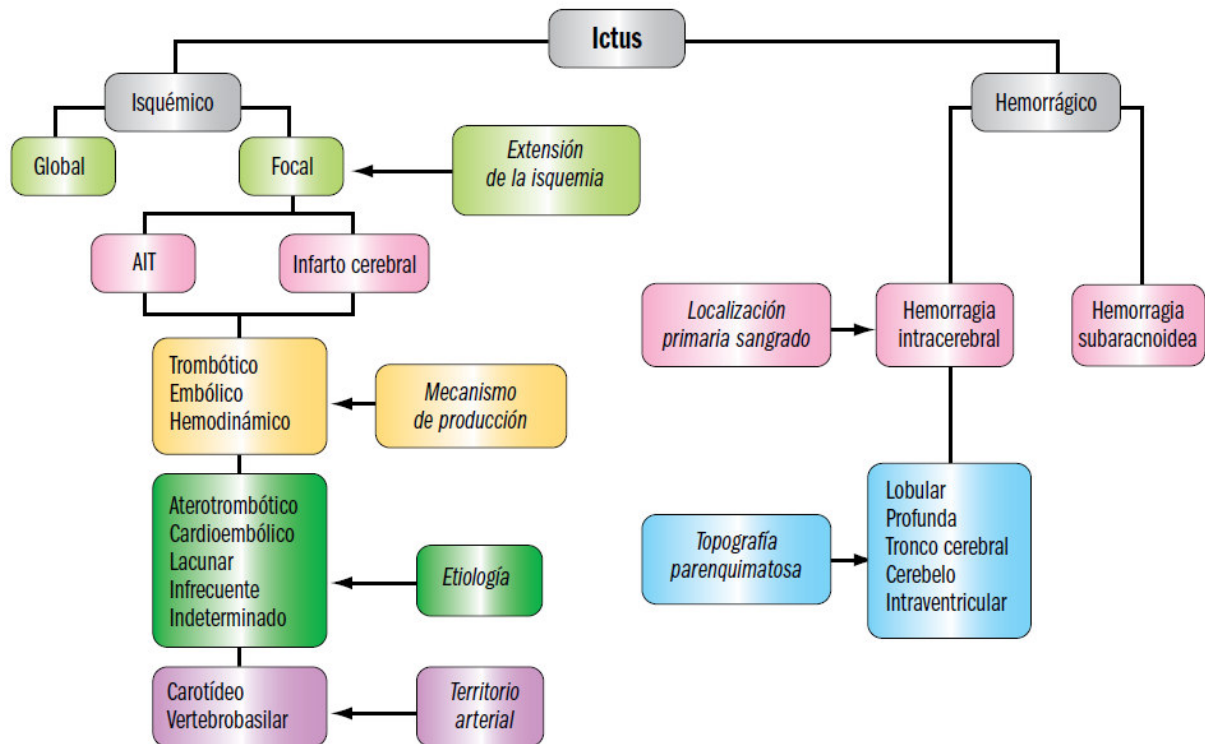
Ictus

Isquémico

Hemorrágico

Global

Focal

Extensión de la isquemia

AIT

Infarto cerebral

Trombótico
Embólico
Hemodinámico

Mecanismo de producción

Aterotrombótico
Cardioembólico
Lacunar
Infrecuente
Indeterminado

Etiología

Carotídeo
Vertebrobasilar

Territorio arterial

Localización primaria sangrado

Hemorragia intracerebral

Hemorragia subaracnoidea

Topografía parenquimatosa

Lobular
Profunda
Tronco cerebral
Cerebelo
Intraventricular